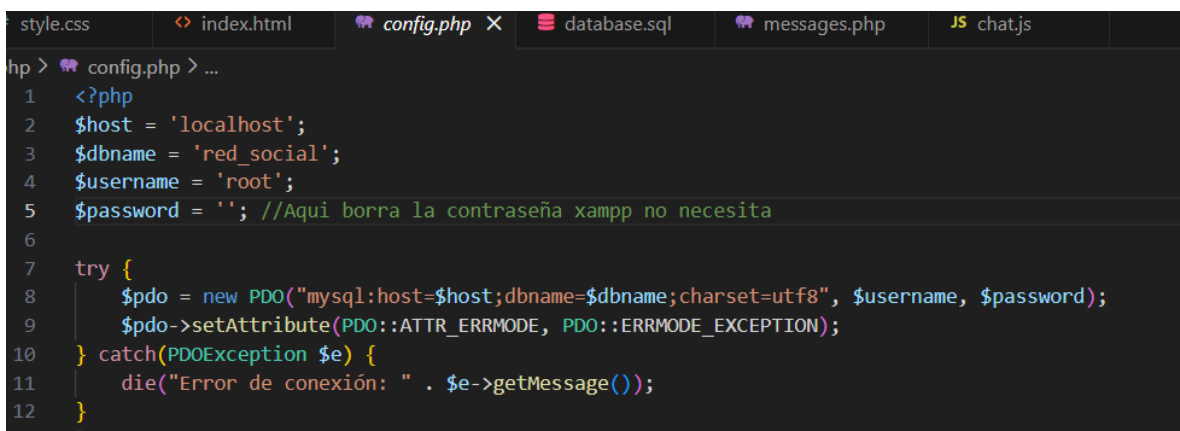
style.css   <> index.html   config.php ×   database.sql   messages.php   JS chat.js

php > config.php > ...

1 <?php
2 $host = 'localhost';
3 $dbname = 'red_social';
4 $username = 'root';
5 $password = ''; //Aqui borra la contraseña xampp no necesita
6
7 try {
8     $pdo = new PDO("mysql:host=$host;dbname=$dbname;charset=utf8", $username, $password);
9     $pdo->setAttribute(PDO::ATTR_ERRMODE, PDO::ERRMODE_EXCEPTION);
10 } catch(PDOException $e) {
11     die("Error de conexión: " . $e->getMessage());
12 }